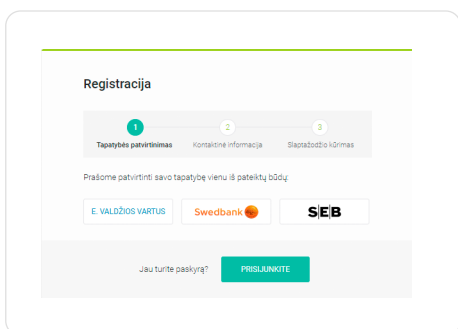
Registracija

1
Tapatybės patvirtinimas

2
Kontaktinė informacija

3
Slaptažodžio kūrimas

Prašome patvirtinti savo tapatybę vienu iš pateiktų būdų

E. VALDŽIOS VARTUS

Swedbank

SEB

Jau turite paskyrą?

PRISIJUNKITE